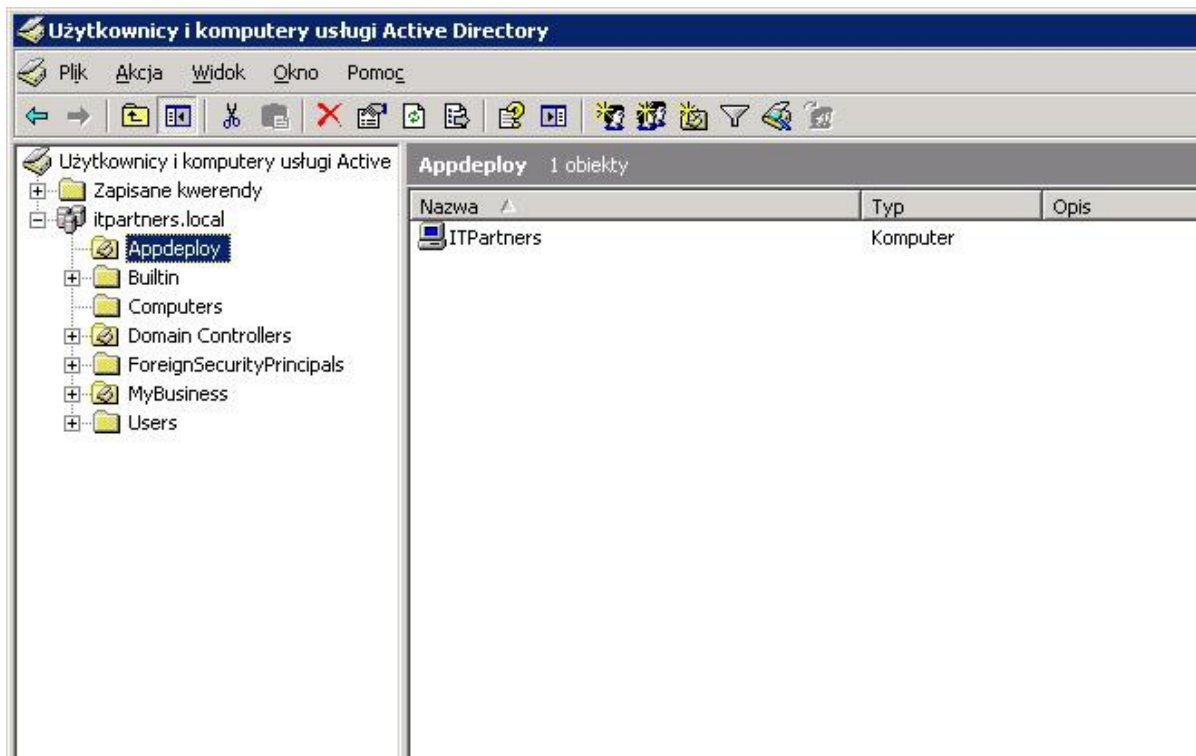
Użytkownicy i komputery usługi Active Directory

Plik Akcja Widok Okno Pomoc

Użytkownicy i komputery usługi Active
Zapisane kwerendy
itpartners.local
Appdeploy
Builtin
Computers
Domain Controllers
ForeignSecurityPrincipals
MyBusiness
Users

Appdeploy 1 obiekty

| Nazwa | Typ | Opis |
|---|---|---|
| ITPartners | Komputer | |